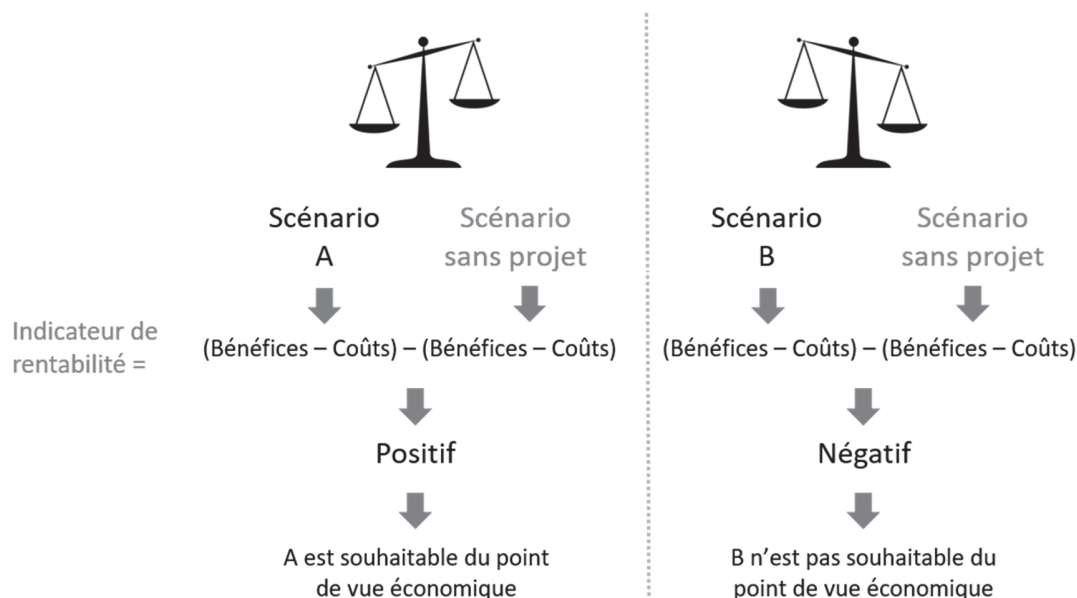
Scénario A

Scénario sans projet

Indicateur de rentabilité =

(Bénéfices – Coûts) – (Bénéfices – Coûts)

Positif

A est souhaitable du point de vue économique

Scénario B

Scénario sans projet

(Bénéfices – Coûts) – (Bénéfices – Coûts)

Négatif

B n'est pas souhaitable du point de vue économique